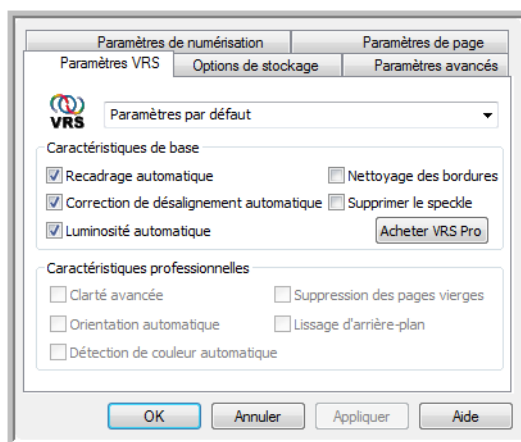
Paramètres de numérisation
Paramètres de page
Paramètres VRS
Options de stockage
Paramètres avancés

VRS
Paramètres par défaut

Caractéristiques de base
Recadrage automatique
Nettoyage des bordures
Correction de désalignement automatique
Supprimer le speckle
Luminosité automatique
Acheter VRS Pro

Caractéristiques professionnelles
Clarté avancée
Suppression des pages vierges
Orientation automatique
Lissage d'arrière-plan
Détection de couleur automatique

OK
Annuler
Appliquer
Aide